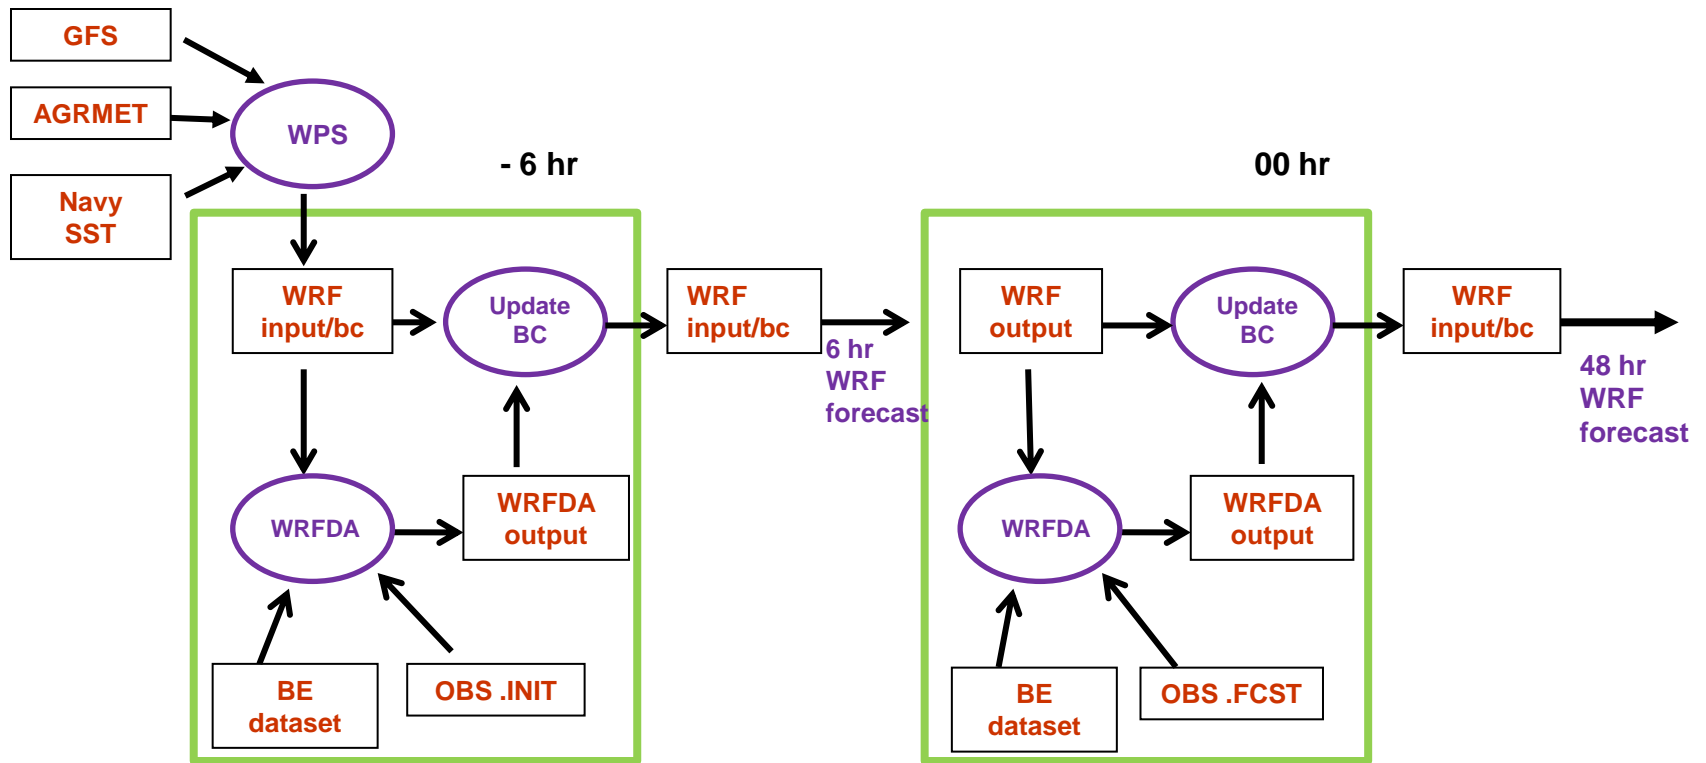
GFS

AGRMET

Navy SST

WPS

- 6 hr

00 hr

WRF input/bc

Update BC

WRF input/bc

6 hr WRF forecast

WRF output

Update BC

WRF input/bc

48 hr WRF forecast

WRFDA

WRFDA output

BE dataset

OBS .INIT

WRFDA

WRFDA output

BE dataset

OBS .FCST